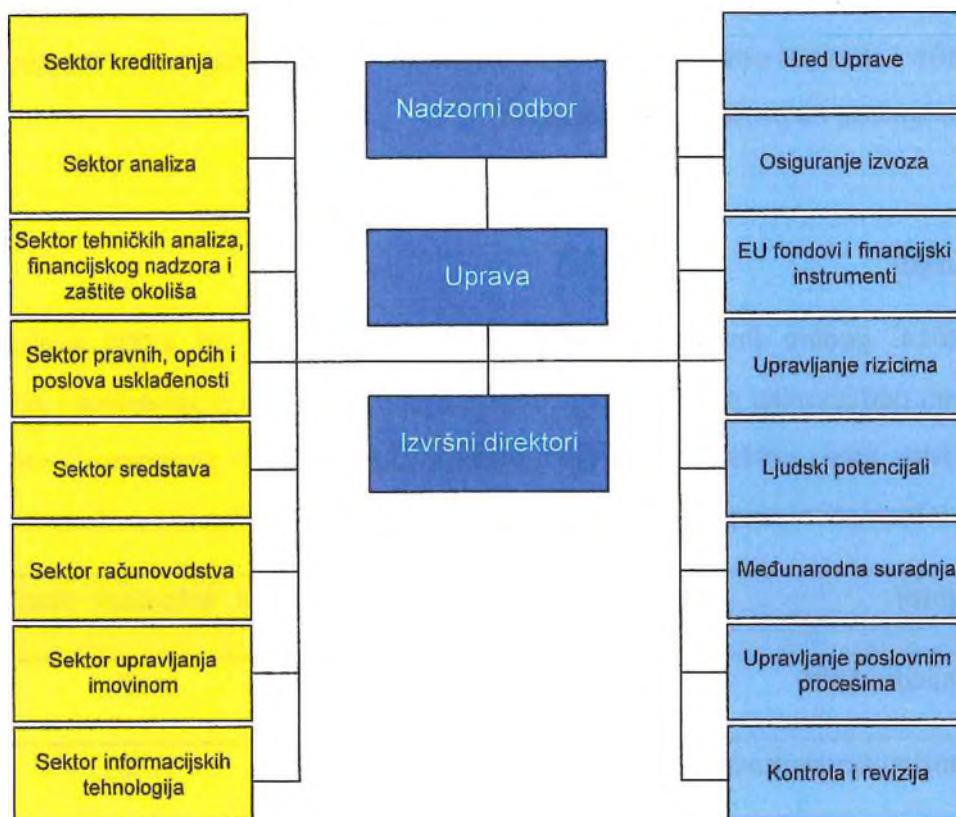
Sektor kreditiranja

Sektor analiza

Sektor tehničkih analiza, financijskog nadzora i zaštite okoliša

Sektor pravnih, općih i poslova usklađenosti

Sektor sredstava

Sektor računovodstva

Sektor upravljanja imovinom

Sektor informacijskih tehnologija

Nadzorni odbor

Uprava

Izvršni direktori

Ured Uprave

Osiguranje izvoza

EU fondovi i financijski instrumenti

Upravljanje rizicima

Ljudski potencijali

Međunarodna suradnja

Upravljanje poslovnim procesima

Kontrola i revizija